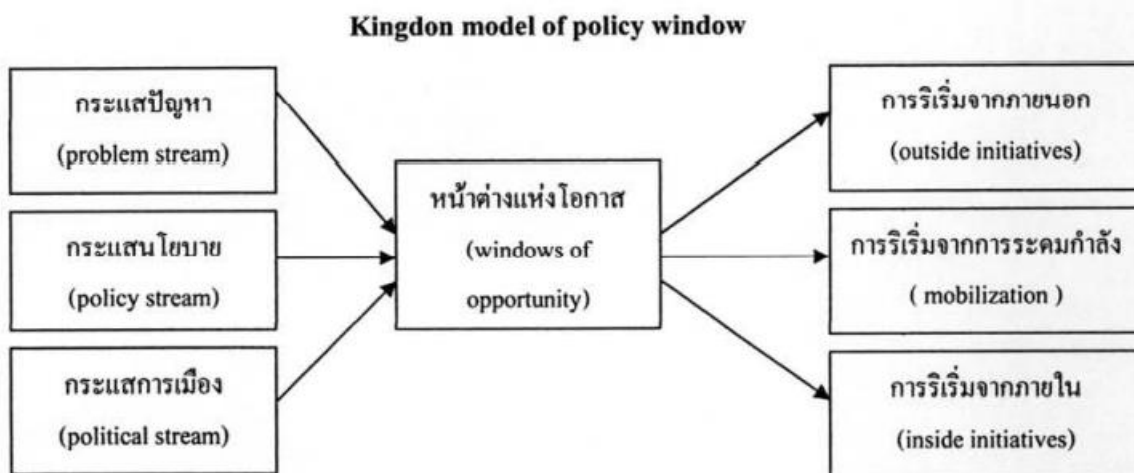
Kingdon model of policy window

กระแสปัญหา
(problem stream)

กระแสนโยบาย
(policy stream)

กระแสการเมือง
(political stream)

หน้าต่างแห่งโอกาส
(windows of opportunity)

การริเริ่มจากภายนอก
(outside initiatives)

การริเริ่มจากการระดมกำลัง
( mobilization )

การริเริ่มจากภายใน
(inside initiatives)